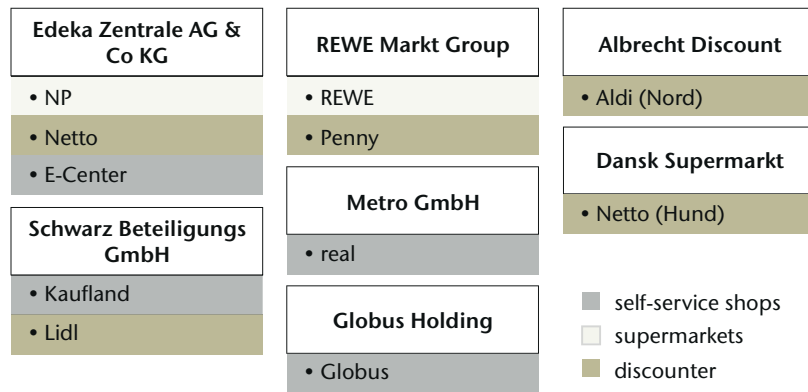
Edeka Zentrale AG & Co KG

• NP

• Netto

• E-Center

Schwarz Beteiligungs GmbH

• Kaufland

• Lidl

REWE Markt Group

• REWE

• Penny

Metro GmbH

• real

Globus Holding

• Globus

Albrecht Discount

• Aldi (Nord)

Dansk Supermarkt

• Netto (Hund)

self-service shops

supermarkets

discounter